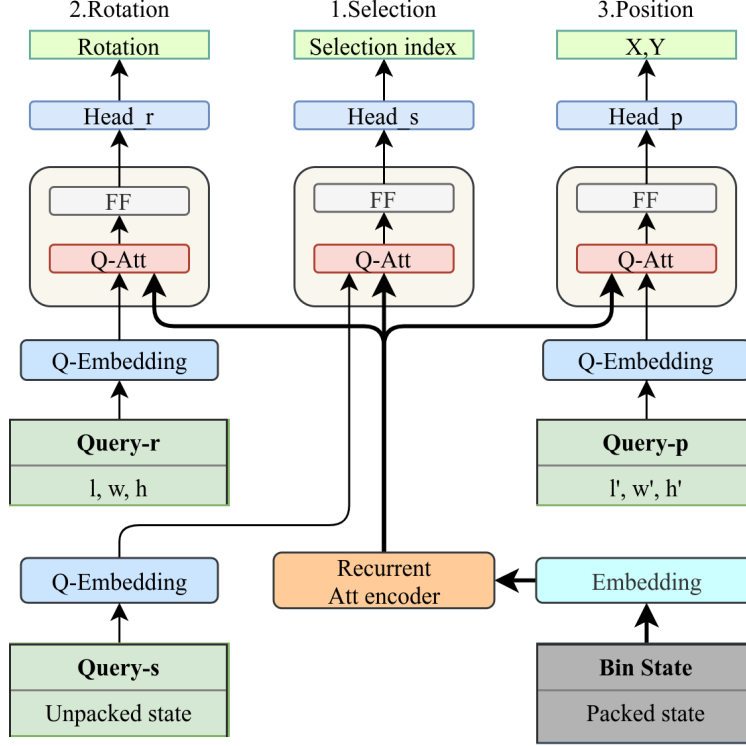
2.Rotation

1.Selection

3.Position

Rotation

Selection index

X,Y

Head_r

Head_s

Head_p

FF

FF

FF

Q-Att

Q-Att

Q-Att

Q-Embedding

Q-Embedding

Query-r

l, w, h

Query-p

l', w', h'

Q-Embedding

Recurrent Att encoder

Embedding

Query-s

Unpacked state

Bin State

Packed state